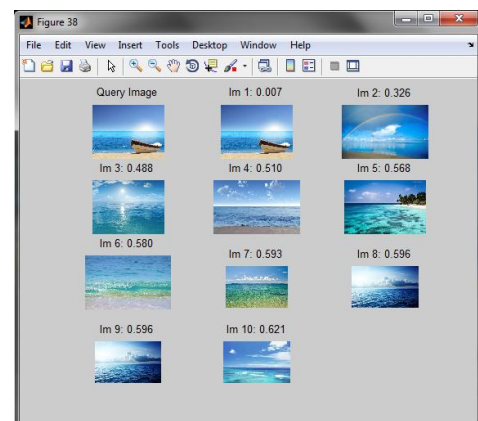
Figure 38

File Edit View Insert Tools Desktop Window Help

Query Image

Im 1: 0.007

Im 2: 0.326

Im 3: 0.488

Im 4: 0.510

Im 5: 0.568

Im 6: 0.580

Im 7: 0.593

Im 8: 0.596

Im 9: 0.596

Im 10: 0.621